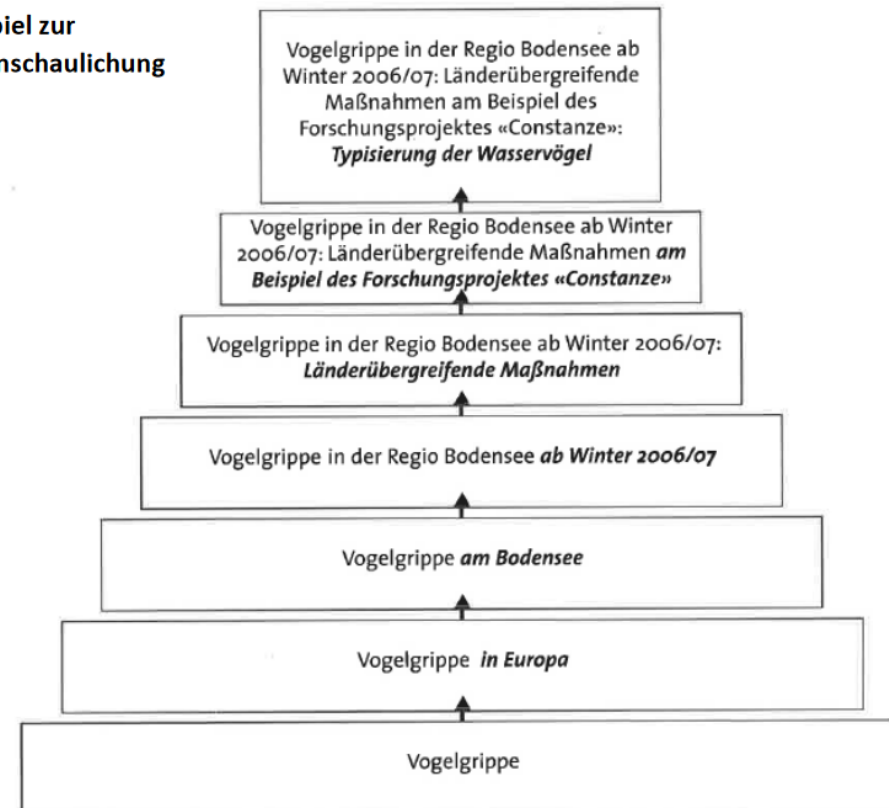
piel zur
nschaulichung

Vogelgrippe in der Regio Bodensee ab Winter 2006/07: Länderübergreifende Maßnahmen am Beispiel des Forschungsprojektes «Constanze»: ***Typisierung der Wasservögel***

Vogelgrippe in der Regio Bodensee ab Winter 2006/07: Länderübergreifende Maßnahmen ***am Beispiel des Forschungsprojektes «Constanze»***

Vogelgrippe in der Regio Bodensee ab Winter 2006/07: ***Länderübergreifende Maßnahmen***

Vogelgrippe in der Regio Bodensee ***ab Winter 2006/07***

Vogelgrippe ***am Bodensee***

Vogelgrippe ***in Europa***

Vogelgrippe